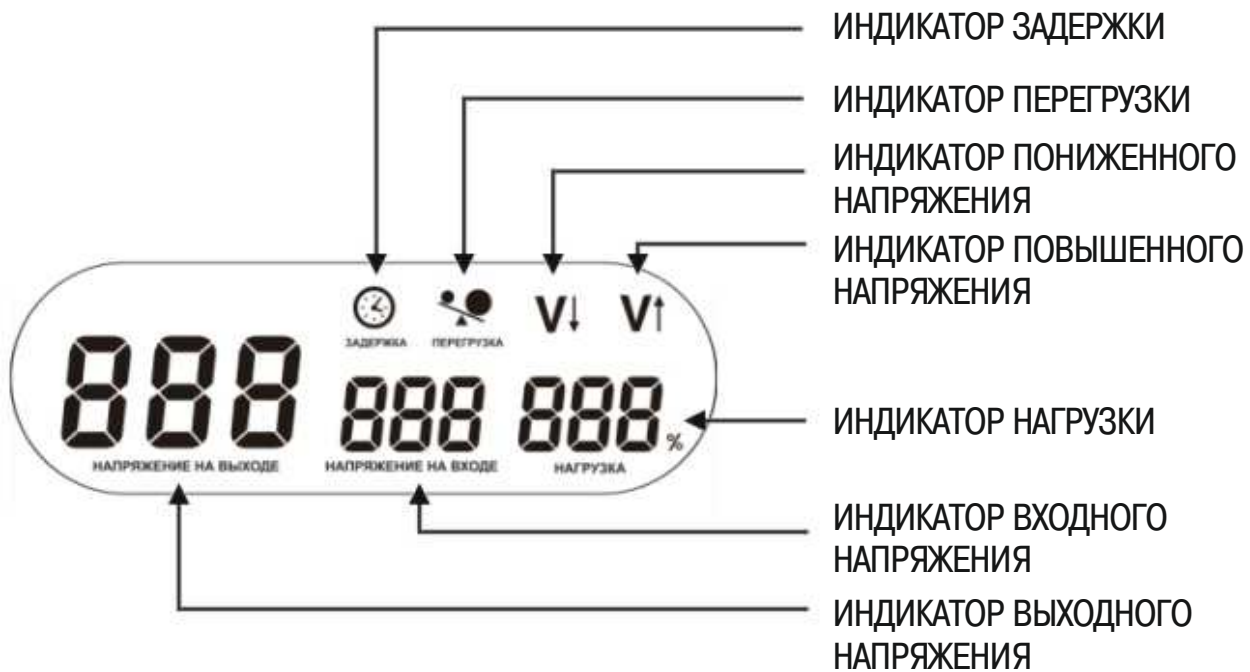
ИНДИКАТОР ЗАДЕРЖКИ

ИНДИКАТОР ПЕРЕГРУЗКИ

ИНДИКАТОР ПОНИЖЕННОГО НАПРЯЖЕНИЯ

ИНДИКАТОР ПОВЫШЕННОГО НАПРЯЖЕНИЯ

ЗАДЕРЖКА ПЕРЕГРУЗКА V↓ V↑

888 888 888 %

НАПРЯЖЕНИЕ НА ВЫХОДЕ НАПРЯЖЕНИЕ НА ВХОДЕ НАГРУЗКА

ИНДИКАТОР НАГРУЗКИ

ИНДИКАТОР ВХОДНОГО НАПРЯЖЕНИЯ

ИНДИКАТОР ВЫХОДНОГО НАПРЯЖЕНИЯ